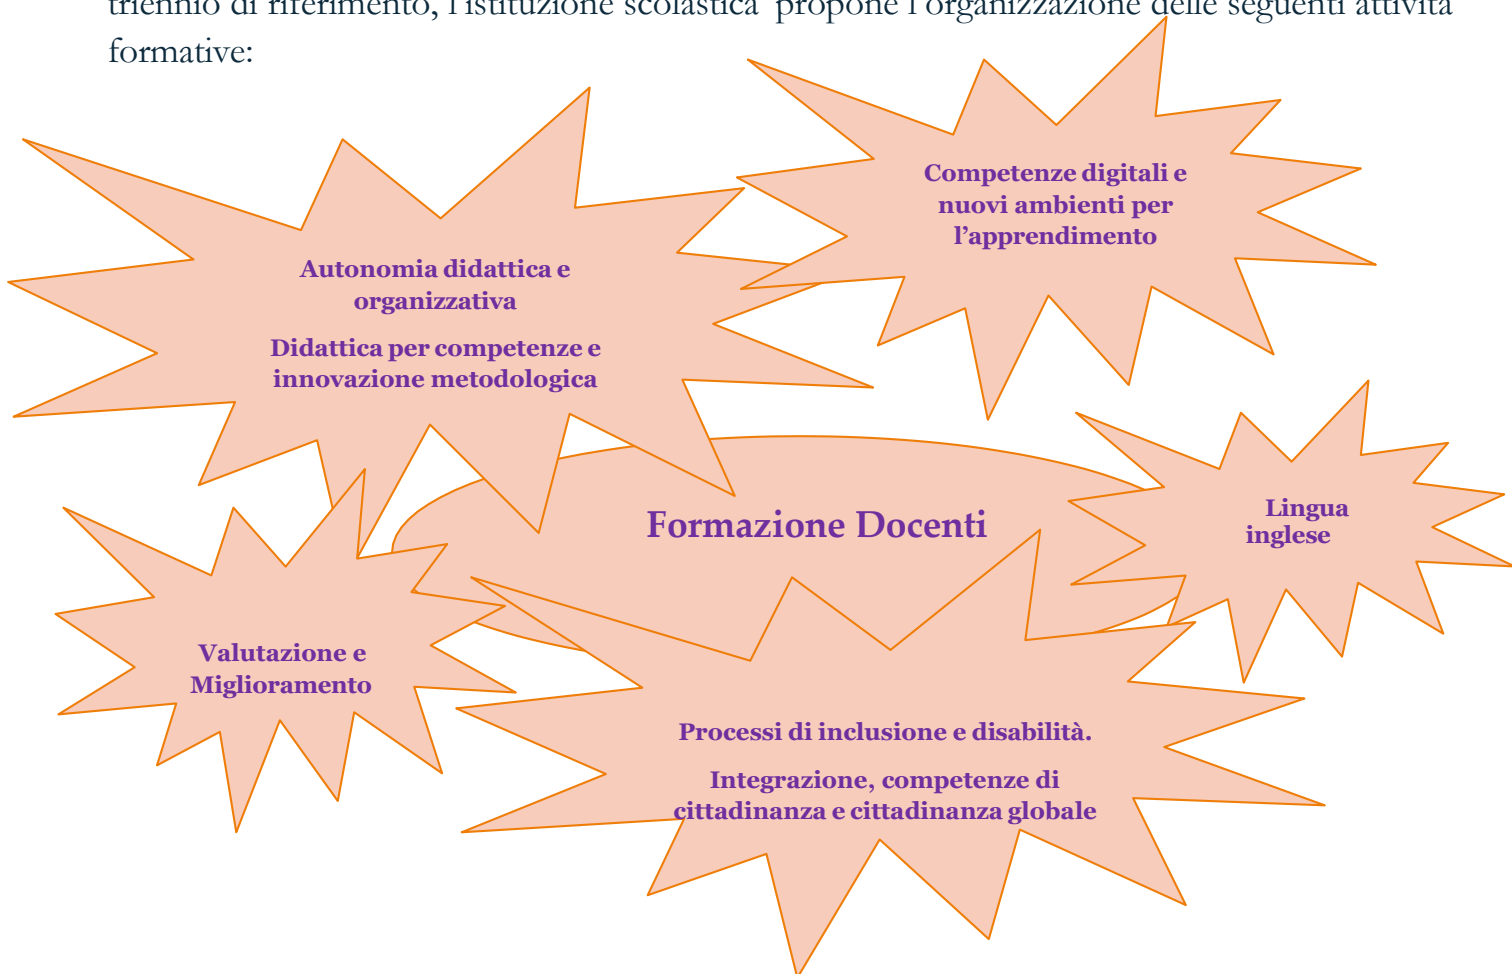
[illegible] formative:

Autonomia didattica e organizzativa

Didattica per competenze e innovazione metodologica

Competenze digitali e nuovi ambienti per l'apprendimento

Formazione Docenti

Lingua inglese

Valutazione e Miglioramento

Processi di inclusione e disabilità.

Integrazione, competenze di cittadinanza e cittadinanza globale